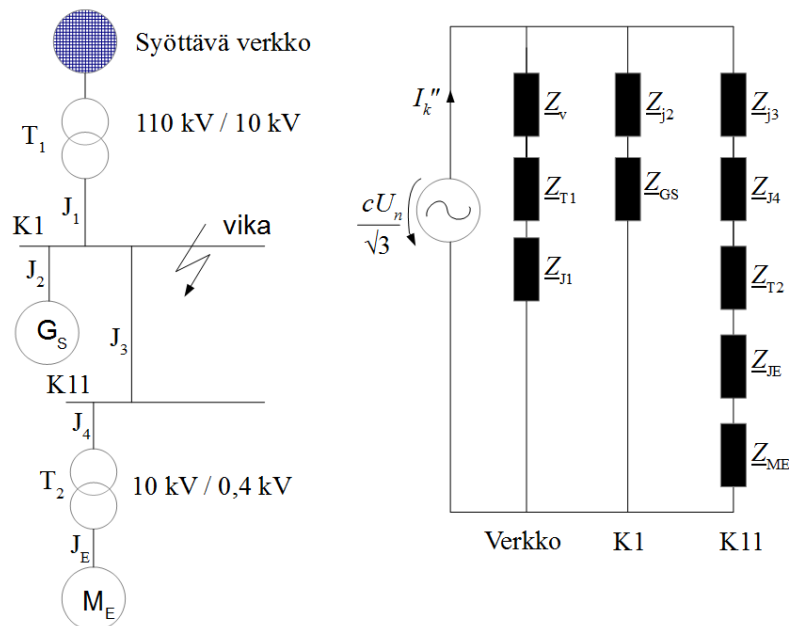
Syöttävä verkko

$T_1$

110 kV / 10 kV

$J_1$

K1

vika

$J_2$

$G_S$

$J_3$

K11

$J_4$

$T_2$

10 kV / 0,4 kV

$J_E$

$M_E$

$I_k''$

$\frac{cU_n}{\sqrt{3}}$

$\underline{Z}_v$

$\underline{Z}_{T1}$

$\underline{Z}_{J1}$

$\underline{Z}_{j2}$

$\underline{Z}_{GS}$

$\underline{Z}_{j3}$

$\underline{Z}_{J4}$

$\underline{Z}_{T2}$

$\underline{Z}_{JE}$

$\underline{Z}_{ME}$

Verkko

K1

K11